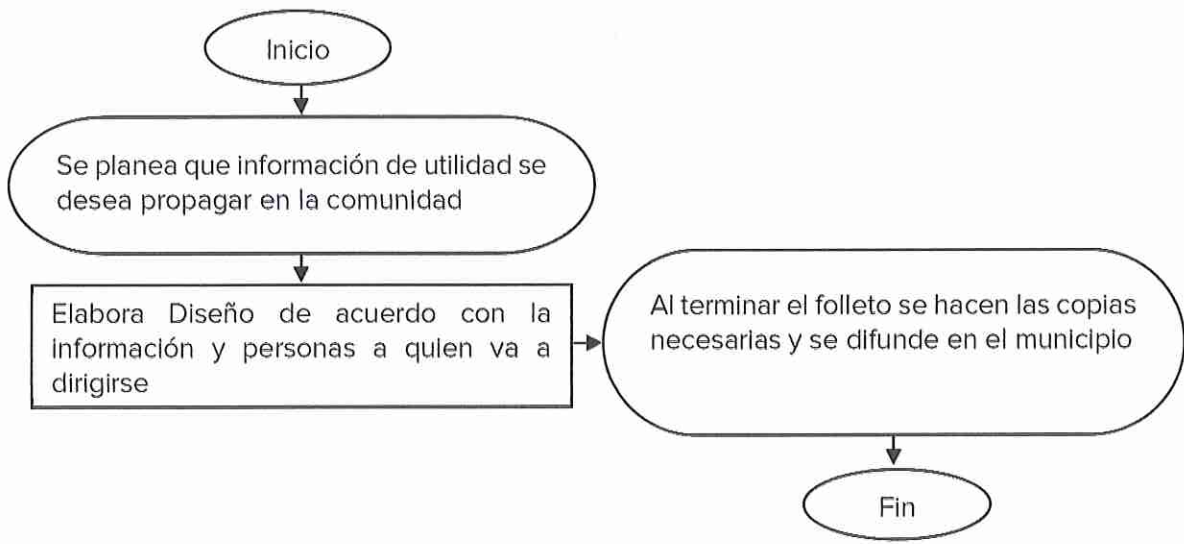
Inicio

Se planea que información de utilidad se desea propagar en la comunidad

Elabora Diseño de acuerdo con la información y personas a quien va a dirigirse

Al terminar el folleto se hacen las copias necesarias y se difunde en el municipio

Fin